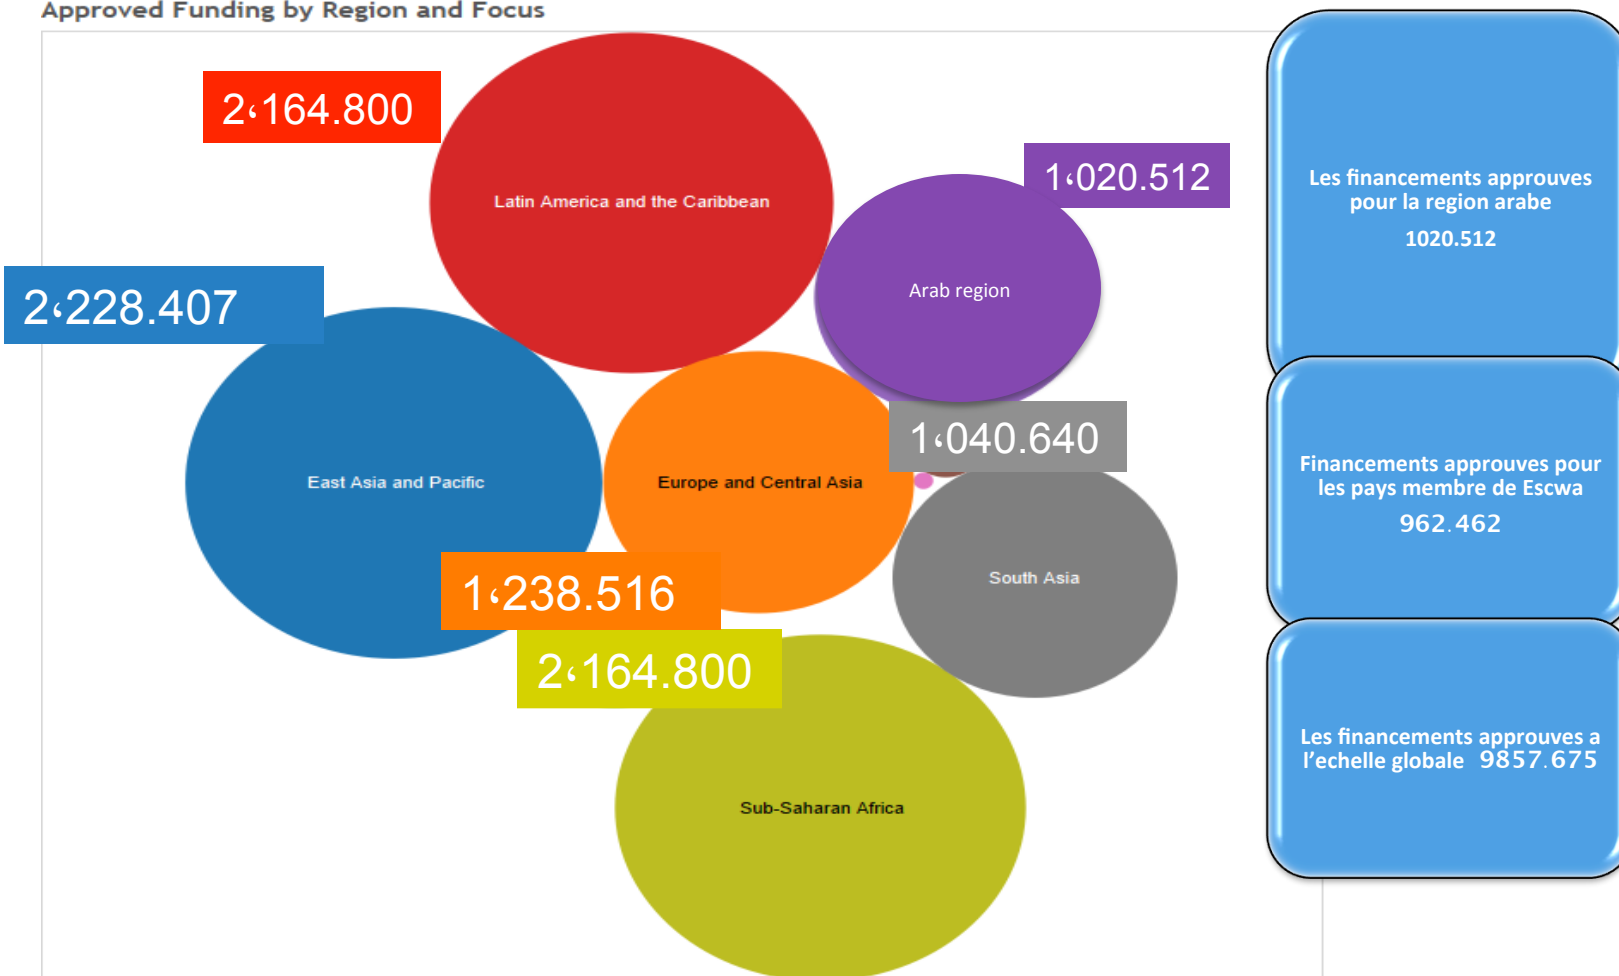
Approved Funding by Region and Focus

2،164.800

Latin America and the Caribbean

1،020.512

Arab region

2،228.407

East Asia and Pacific

Europe and Central Asia

1،040.640

South Asia

1،238.516

2،164.800

Sub-Saharan Africa

Les financements approuves pour la region arabe 1020.512

Financements approuves pour les pays membre de Escwa 962.462

Les financements approuves a l'echelle globale 9857.675